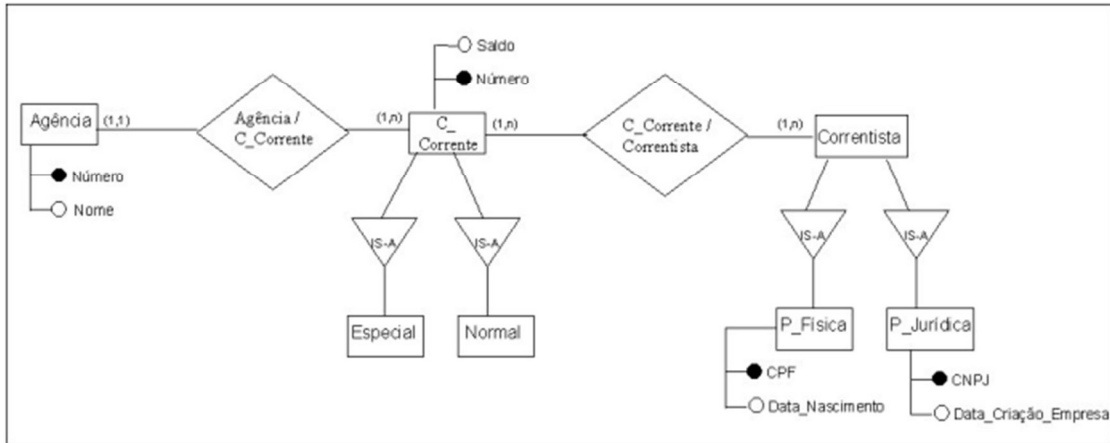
Saldo
Número
Agência
(1,1)
Agência / C_Corrente
(1,n)
C_ Corrente
(1,n)
C_Corrente / Correntista
(1,n)
Correntista
Número
Nome
IS-A
IS-A
IS-A
IS-A
Especial
Normal
P_Física
P_Jurídica
CPF
Data_Nascimento
CNPJ
Data_Criação_Empresa